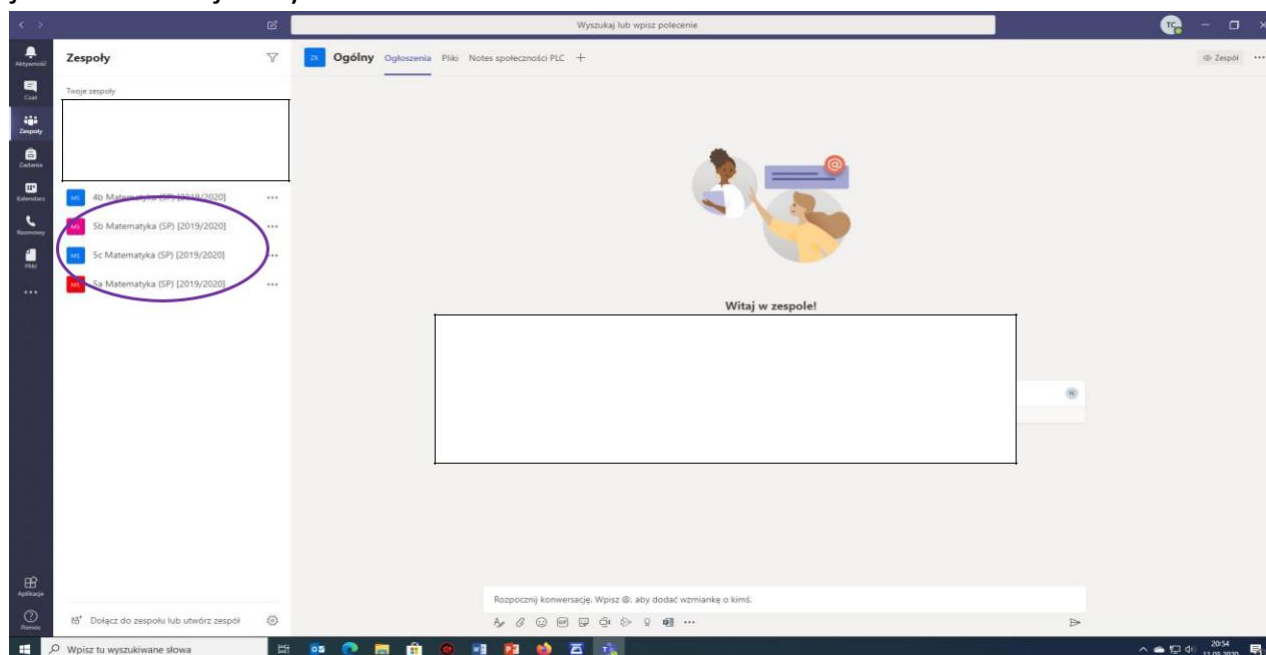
Wyszukaj lub wpisz polecenie

TC

Aktywność
Czat
Zespoły
Zadania
Kalendarz
Rozmowy
Pliki
...
Aplikacje
Pomoc

Zespoły

Twoje zespoły

MS 4b Matematyka (SP) [2019/2020] ...
MS 5b Matematyka (SP) [2019/2020] ...
MS 5c Matematyka (SP) [2019/2020] ...
MS 5a Matematyka (SP) [2019/2020] ...

Dołącz do zespołu lub utwórz zespół

ZK Ogólny Ogłoszenia Pliki Notes społeczności PLC +

Zespół ...

Witaj w zespole!

Rozpocznij konwersację. Wpisz @, aby dodać wzmiankę o kimś.

Wpisz tu wyszukiwane słowa

20:54
11.05.2020